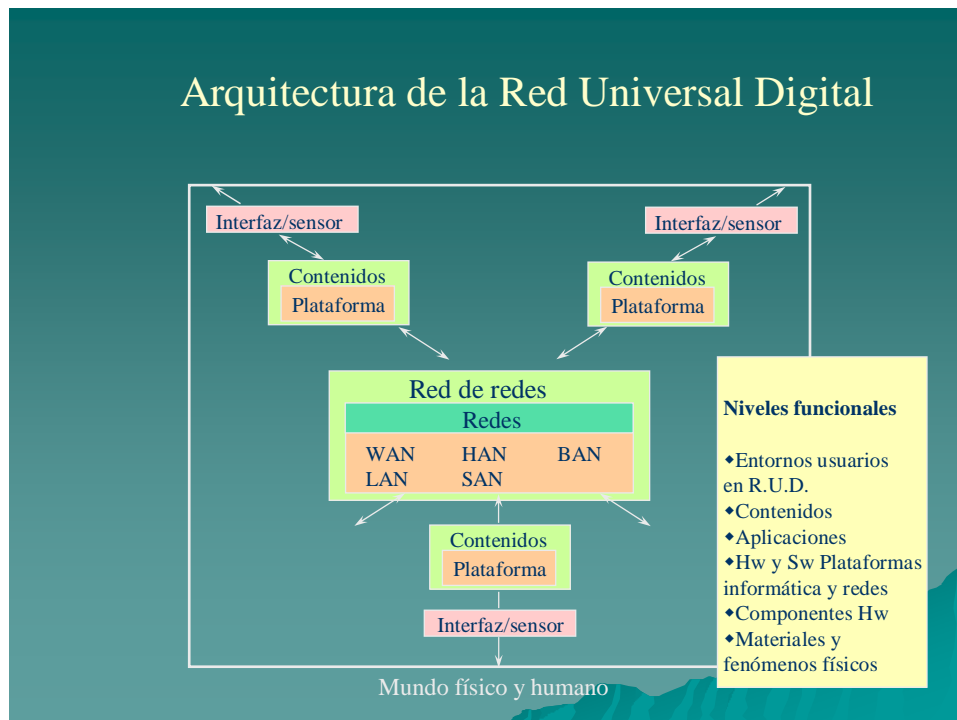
Arquitectura de la Red Universal Digital

Interfaz/sensor

Interfaz/sensor

Contenidos

Plataforma

Contenidos

Plataforma

Red de redes

Redes

WAN HAN BAN
LAN SAN

Contenidos

Plataforma

Interfaz/sensor

Mundo físico y humano

Niveles funcionales

◆Entornos usuarios en R.U.D.
◆Contenidos
◆Aplicaciones
◆Hw y Sw Plataformas informática y redes
◆Componentes Hw
◆Materiales y fenómenos físicos